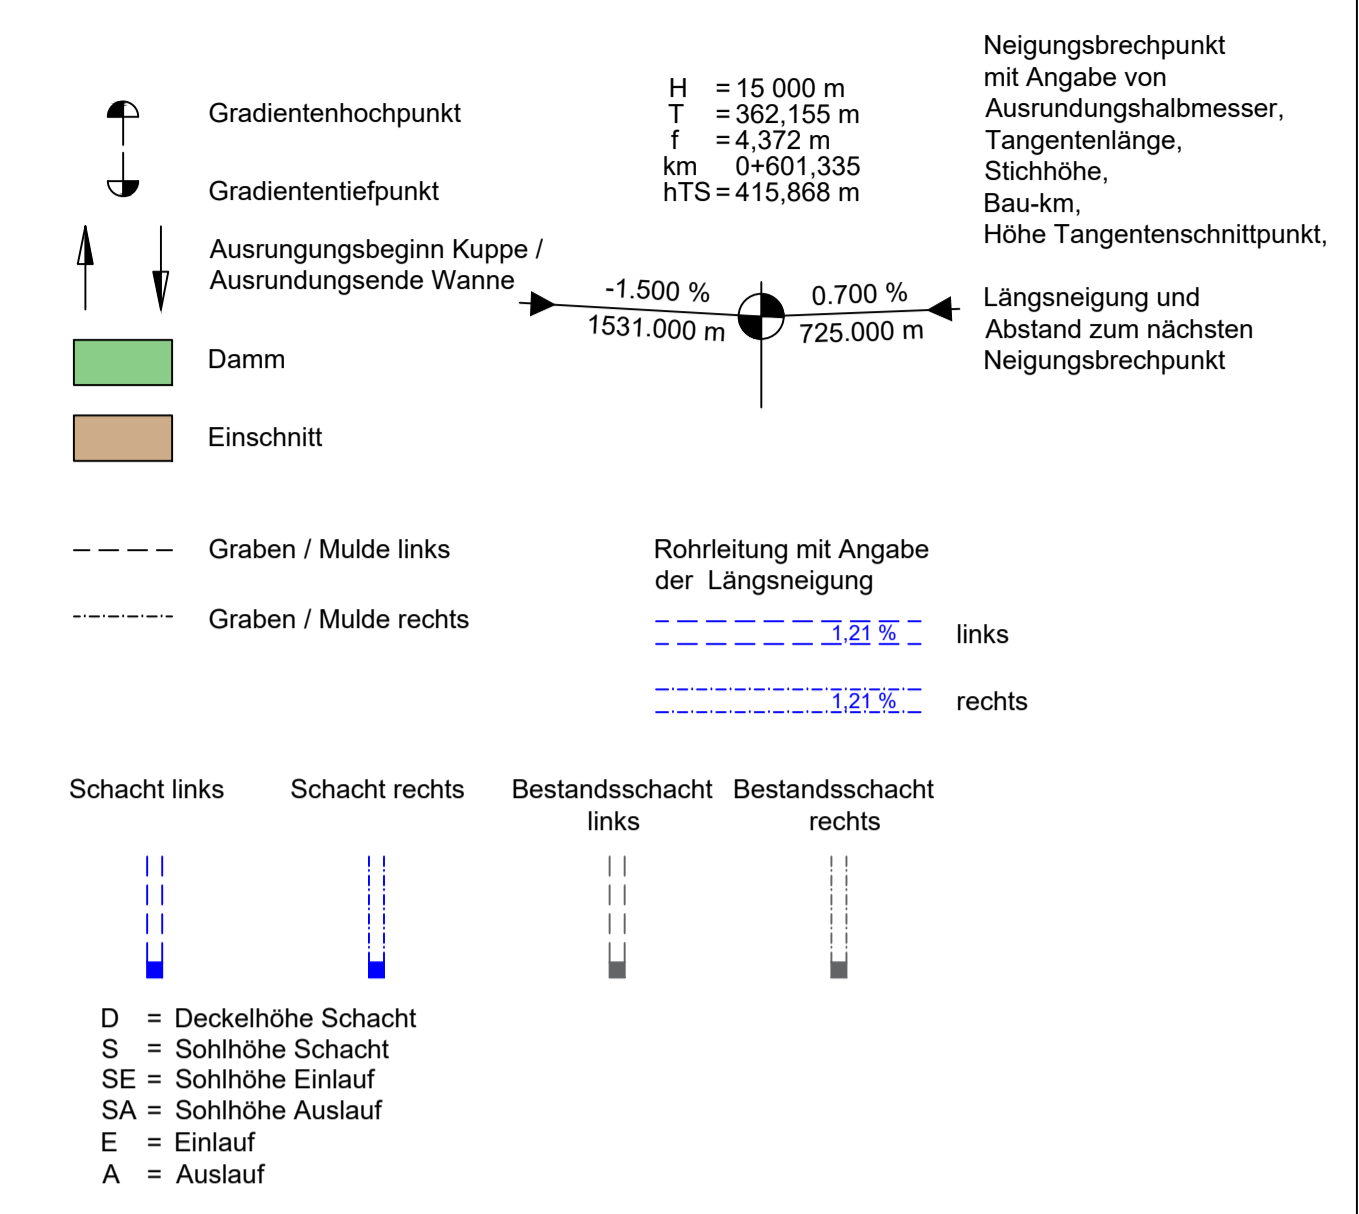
Gradientenhochpunkt

Gradiententiefpunkt

Ausrungungsbeginn Kuppe / Ausrundungsende Wanne

Damm

Einschnitt

H = 15 000 m
T = 362,155 m
f = 4,372 m
km 0+601,335
hTS = 415,868 m

Neigungsbrechpunkt mit Angabe von Ausrundungshalbmesser, Tangentenlänge, Stichhöhe, Bau-km, Höhe Tangentenschnittpunkt,

-1.500 %
1531.000 m
0.700 %
725.000 m

Längsneigung und Abstand zum nächsten Neigungsbrechpunkt

Graben / Mulde links

Graben / Mulde rechts

Rohrleitung mit Angabe der Längsneigung

1,21 %
links

1,21 %
rechts

Schacht links

Schacht rechts

Bestandsschacht links

Bestandsschacht rechts

D = Deckelhöhe Schacht
S = Sohlhöhe Schacht
SE = Sohlhöhe Einlauf
SA = Sohlhöhe Auslauf
E = Einlauf
A = Auslauf